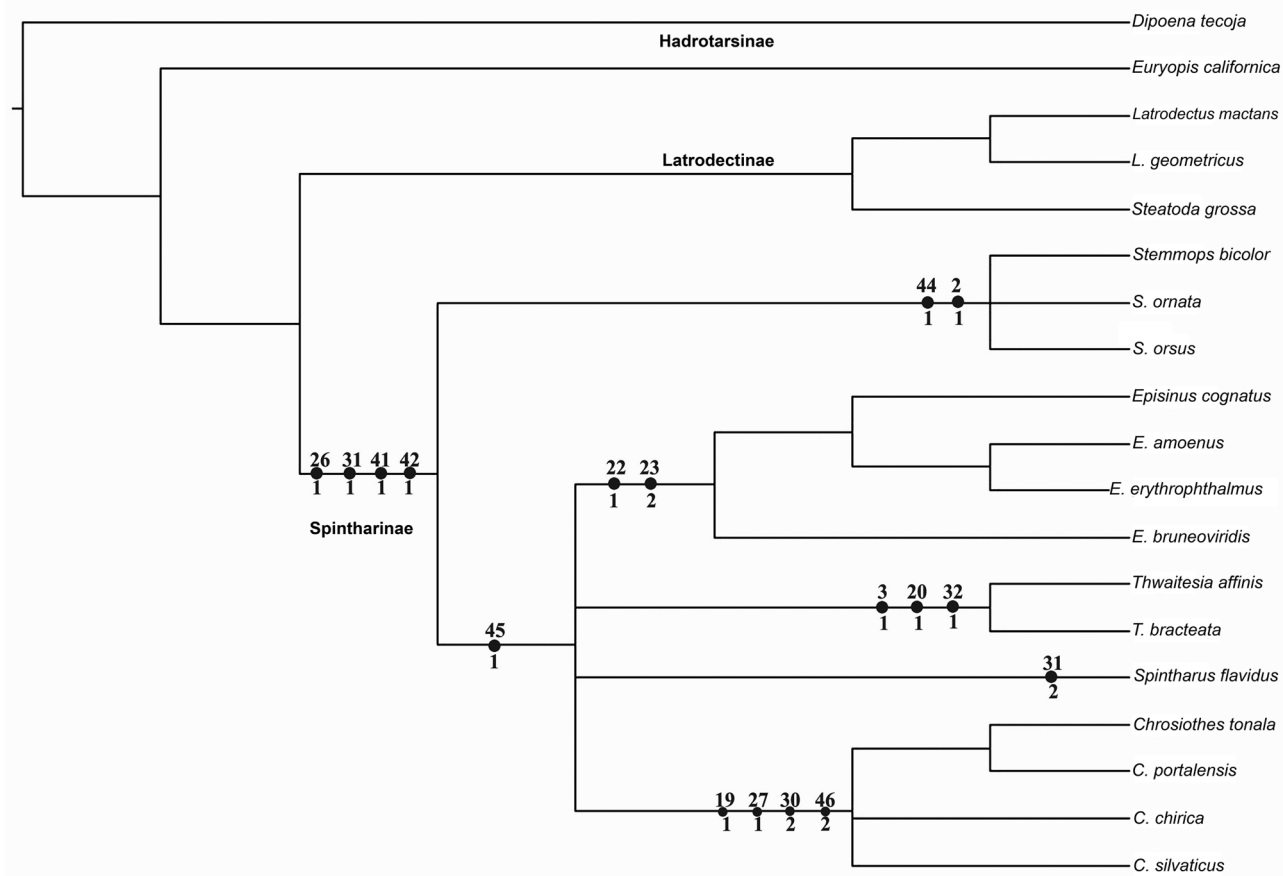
Dipoena tecoja
Hadrotarsinae
Euryopis californica
Latrodectus mactans
Latrodectinae
L. geometricus
Steatoda grossa
Stemmops bicolor
44 2
1 1
S. ornata
S. orsus
Episinus cognatus
E. amoenus
26 31 41 42
1 1 1 1
22 23
1 2
E. erythrophthalmus
Spintharinae
E. bruneoviridis
3 20 32
1 1 1
Thwaitesia affinis
45
1
T. bracteata
31
2
Spintharus flavidus
Chrosiothes tonala
C. portalensis
19 27 30 46
1 1 2 2
C. chirica
C. silvaticus